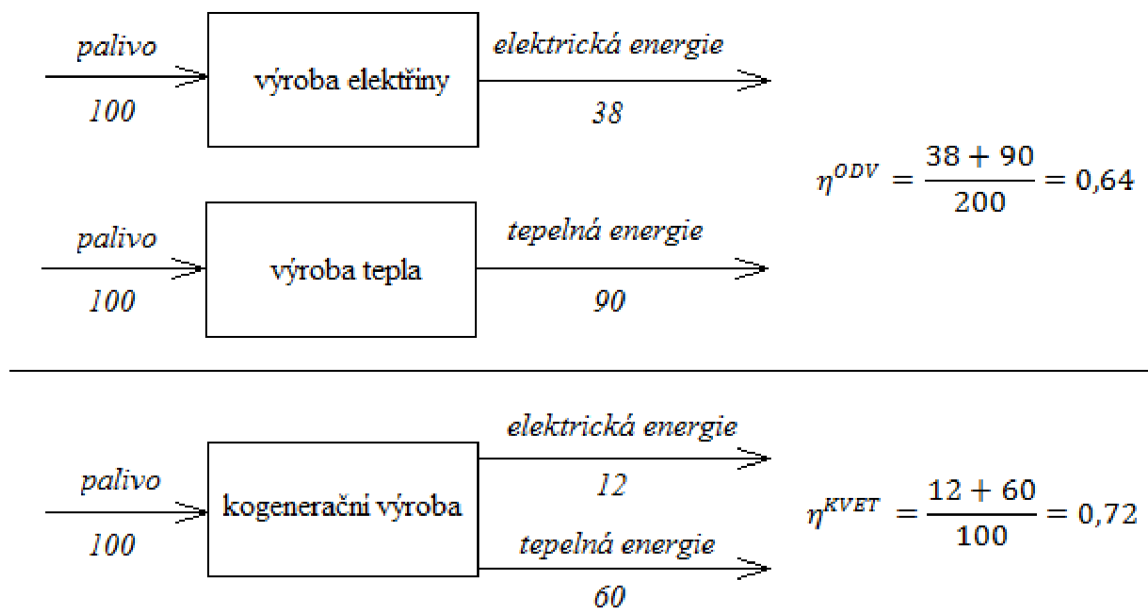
palivo
100
výroba elektřiny
elektrická energie
38

palivo
100
výroba tepla
tepelná energie
90

$\eta^{ODV} = \frac{38 + 90}{200} = 0,64$

palivo
100
kogenerační výroba
elektrická energie
12
tepelná energie
60

$\eta^{KVET} = \frac{12 + 60}{100} = 0,72$